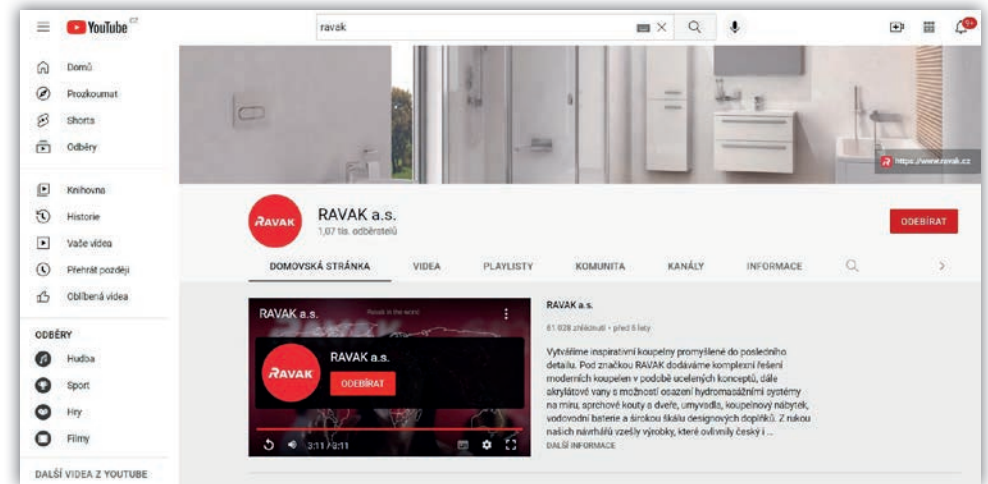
YouTube CZ

ravak

9+

Domů
Prozkoumat
Shorts
Odběry

Knihovna
Historie
Vaše videa
Přehrát později
Oblíbená videa

ODBĚRY
Hudba
Sport
Hry
Filmy

DALŠÍ VIDEA Z YOUTUBE

https://www.ravak.cz

RAVAK

RAVAK a.s.
1,07 tis. odběratelů

ODEBÍRAT

DOMOVSKÁ STRÁNKA
VIDEA
PLAYLISTY
KOMUNITA
KANÁLY
INFORMACE

RAVAK a.s.
Ravak in the world

RAVAK a.s.
ODEBÍRAT

3:11 / 3:11

RAVAK a.s.
61 028 zhlédnutí • před 5 lety

Vytváříme inspirativní koupelny promyšlené do posledního detailu. Pod značkou RAVAK dodáváme komplexní řešení moderních koupelen v podobě ucelených konceptů, dále akrylátové vany s možností osazení hydromasážními systémy na míru, sprchové kouty a dveře, umyvadla, koupelnový nábytek, vodovodní baterie a širokou škálu designových doplňků. Z rukou našich návrhářů vzešly výrobky, které ovlivnily český i ...
DALŠÍ INFORMACE